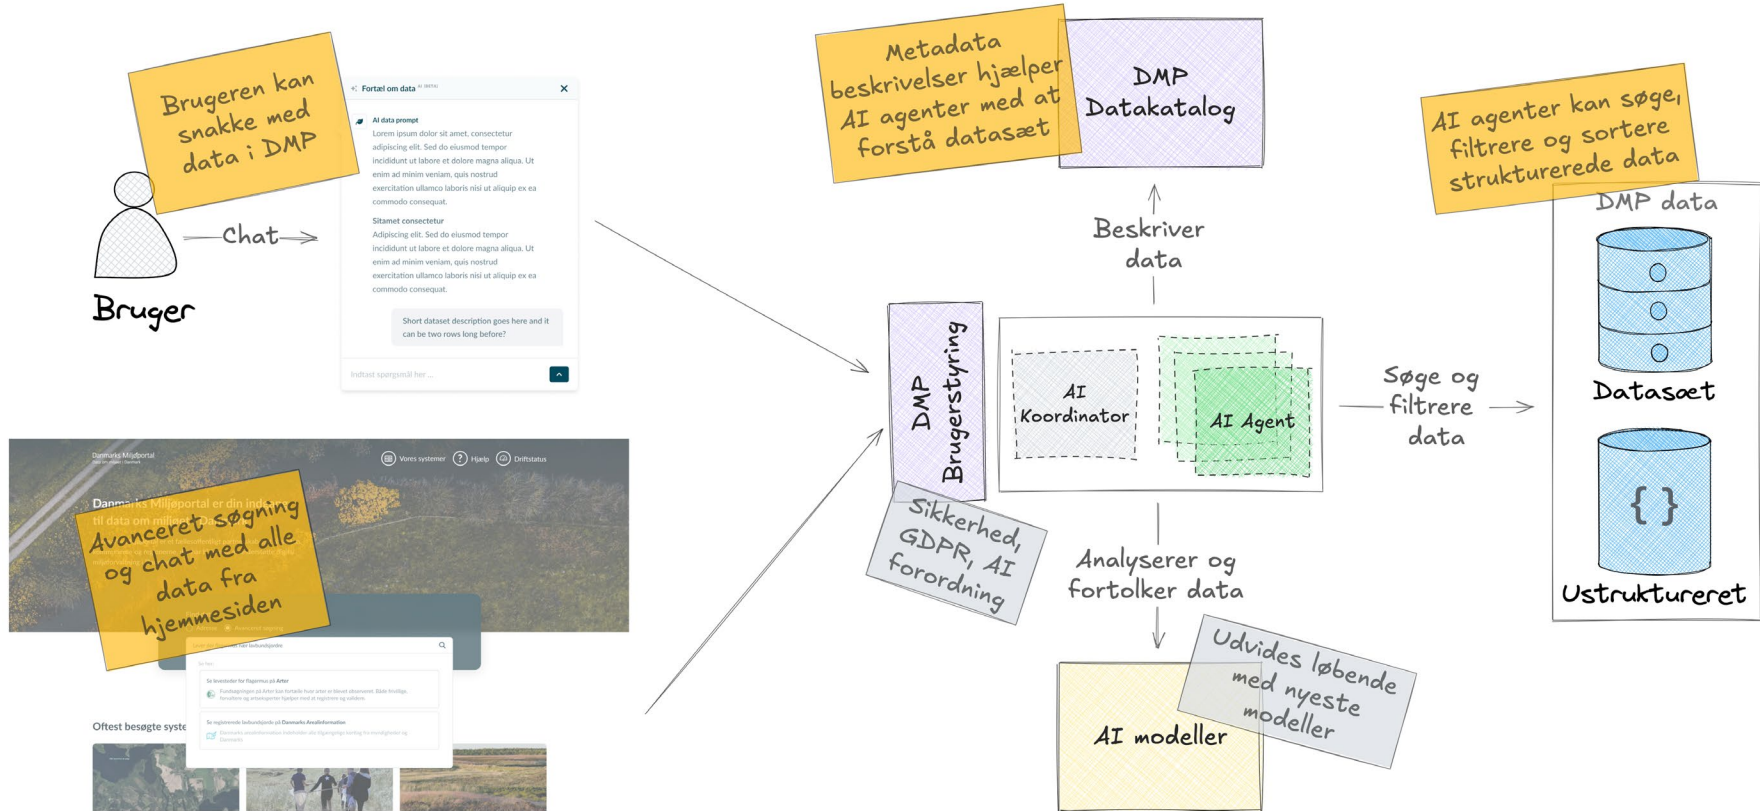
Brugeren kan snakke med data i DMP

Chat

Bruger

Fortæl om data

AI data prompt
Lorem ipsum dolor sit amet, consectetur adipiscing elit. Sed do eiusmod tempor incididunt ut labore et dolore magna aliqua. Ut enim ad minim veniam, quis nostrud exercitation ullamco laboris nisi ut aliquip ex ea commodo consequat.

Sitamet consectetur
Adipiscing elit. Sed do eiusmod tempor incididunt ut labore et dolore magna aliqua. Ut enim ad minim veniam, quis nostrud exercitation ullamco laboris nisi ut aliquip ex ea commodo consequat.

Short dataset description goes here and it can be two rows long before?

Indtast spørgsmål her ...

Danmarks Miljøportal

Vores systemer Hjælp Driftstatus

Danmarks Miljøportal er din indgang til data om miljø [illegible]

Avanceret søgning og chat med alle data fra hjemmesiden

Oftest besøgte syste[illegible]

Metadata beskrivelser hjælper AI agenter med at forstå datasæt

DMP Datakatalog

Beskriver data

DMP Brugerstyring

AI Koordinator

AI Agent

Sikkerhed, GDPR, AI forordning

Analyserer og fortolker data

AI modeller

Udvides løbende med nyeste modeller

Søge og filtrere data

AI agenter kan søge, filtrere og sortere strukturerede data

DMP data

Datasæt

{ }

Ustruktureret